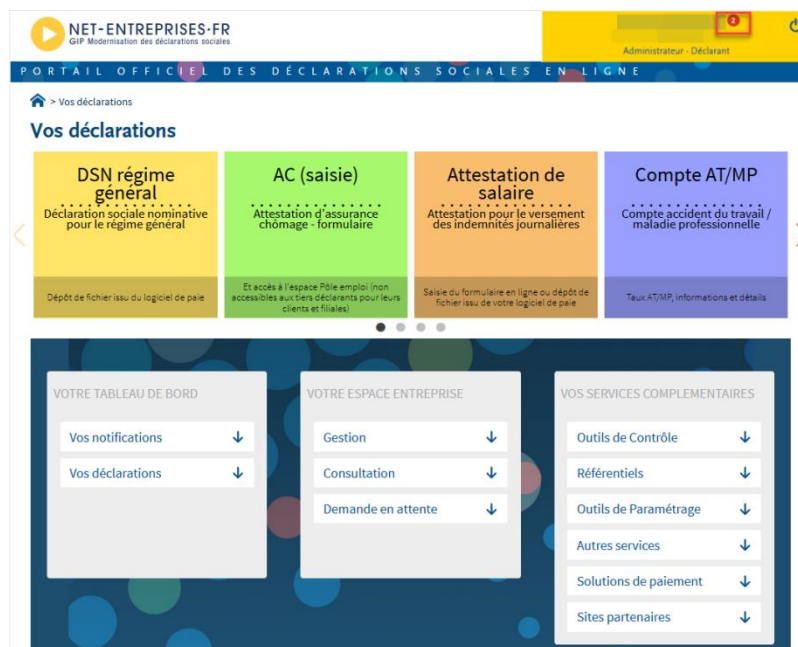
NET-ENTREPRISES·FR
GIP Modernisation des déclarations sociales

2

Administrateur - Déclarant

PORTAIL OFFICIEL DES DÉCLARATIONS SOCIALES EN LIGNE

> Vos déclarations

Vos déclarations

DSN régime général
Déclaration sociale nominative pour le régime général
Dépôt de fichier issu du logiciel de paie

AC (saisie)
Attestation d'assurance chômage - formulaire
Et accès à l'espace Pôle emploi (non accessibles aux tiers déclarants pour leurs clients et filiales)

Attestation de salaire
Attestation pour le versement des indemnités journalières
Saisie du formulaire en ligne ou dépôt de fichier issu de votre logiciel de paie

Compte AT/MP
Compte accident du travail / maladie professionnelle
Taux AT/MP, informations et détails

VOTRE TABLEAU DE BORD
Vos notifications
Vos déclarations

VOTRE ESPACE ENTREPRISE
Gestion
Consultation
Demande en attente

VOS SERVICES COMPLEMENTAIRES
Outils de Contrôle
Référentiels
Outils de Paramétrage
Autres services
Solutions de paiement
Sites partenaires